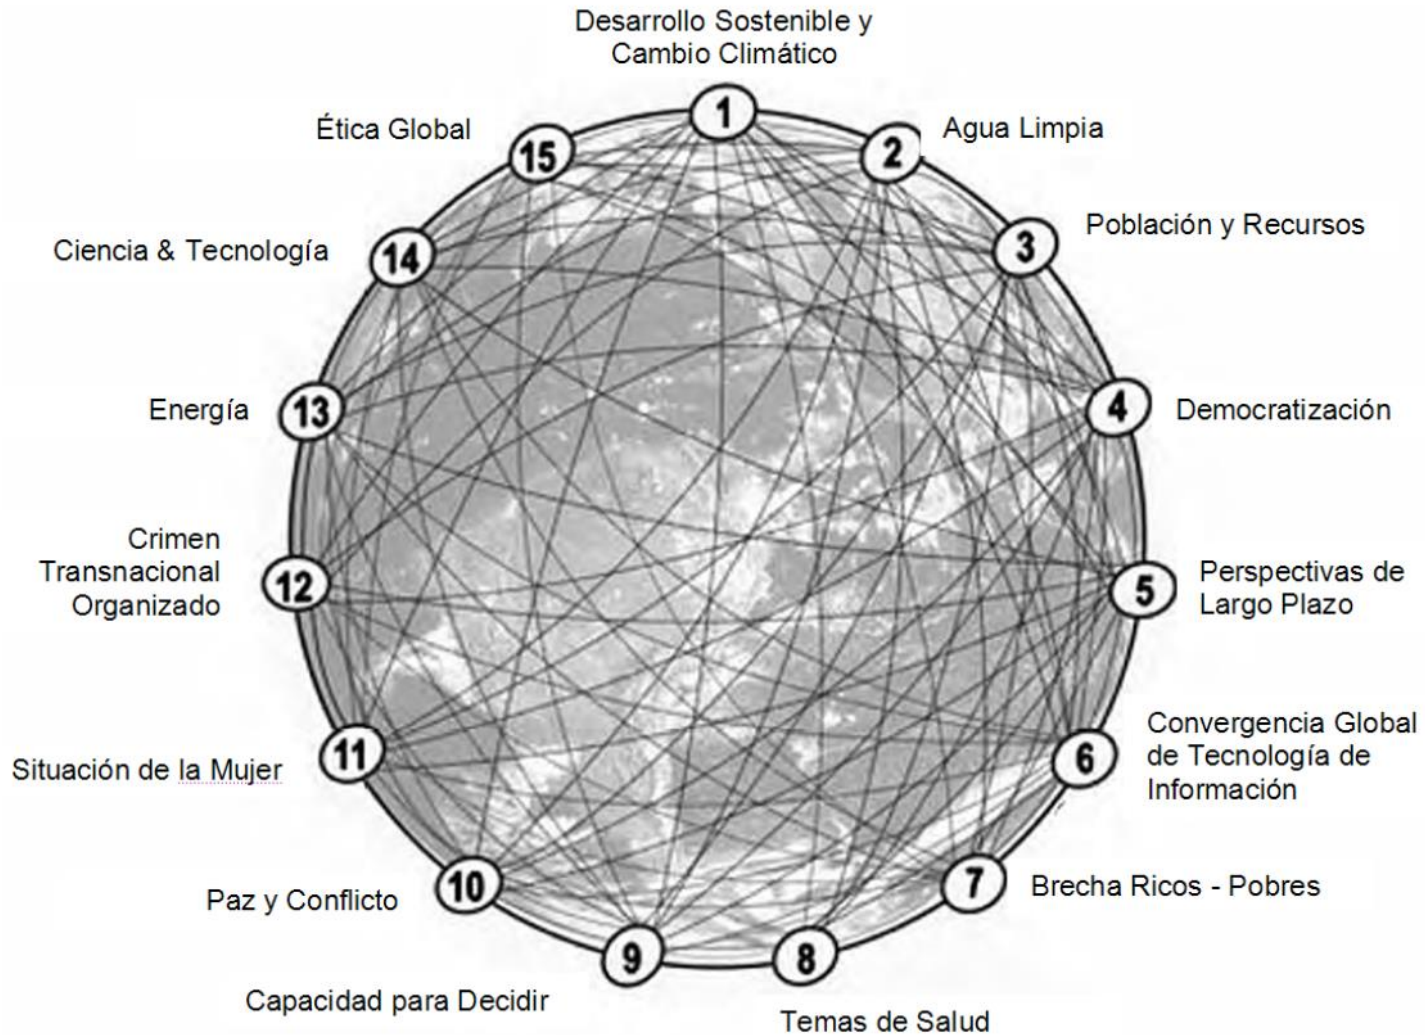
Desarrollo Sostenible y Cambio Climático
1
Ética Global
15
2
Agua Limpia
Ciencia & Tecnología
14
3
Población y Recursos
Energía
13
4
Democratización
Crimen Transnacional Organizado
12
5
Perspectivas de Largo Plazo
Situación de la Mujer
11
6
Convergencia Global de Tecnología de Información
Paz y Conflicto
10
7
Brecha Ricos - Pobres
9
8
Capacidad para Decidir
Temas de Salud